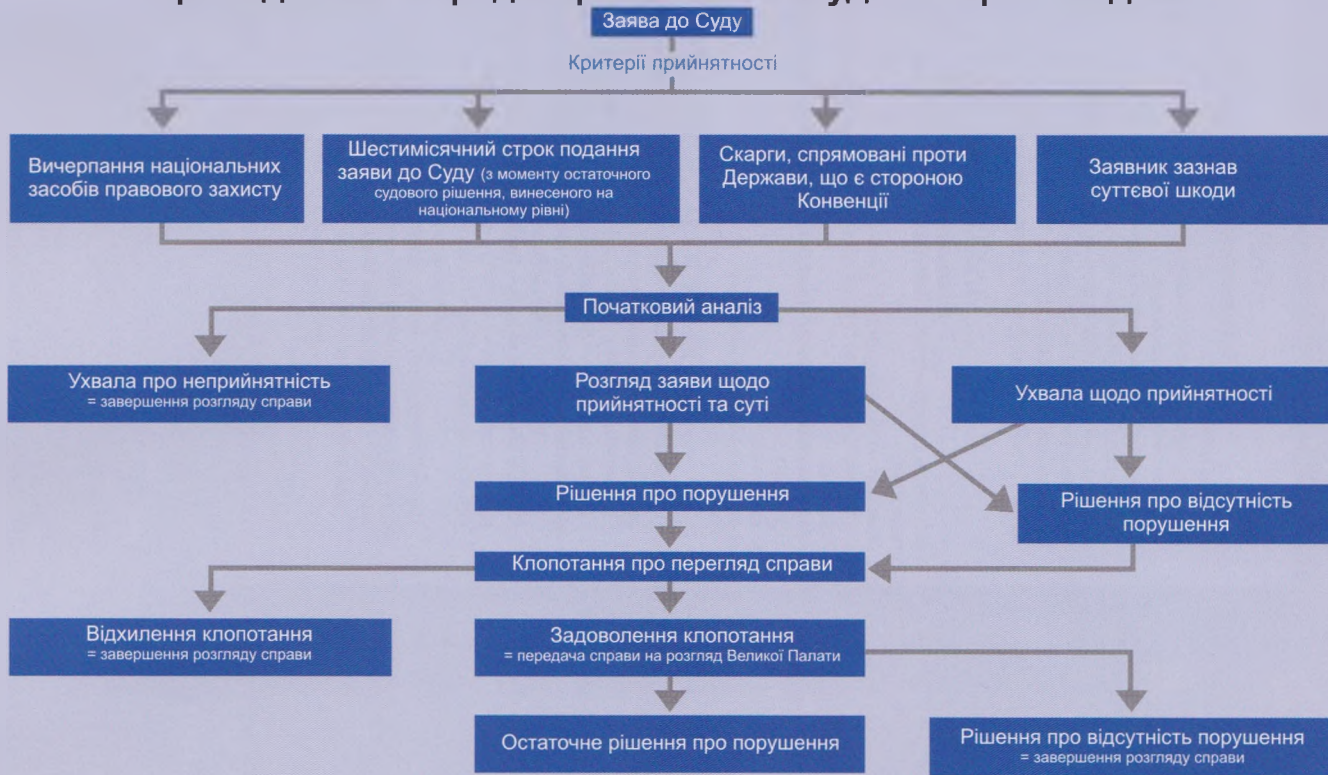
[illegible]

Заява до Суду

Критерії прийнятності

Вичерпання національних засобів правового захисту

Шестимісячний строк подання заяви до Суду (з моменту остаточного судового рішення, винесеного на національному рівні)

Скарги, спрямовані проти Держави, що є стороною Конвенції

Заявник зазнав суттєвої шкоди

Початковий аналіз

Ухвала про неприйнятність
= завершення розгляду справи

Розгляд заяви щодо прийнятності та суті

Ухвала щодо прийнятності

Рішення про порушення

Рішення про відсутність порушення

Клопотання про перегляд справи

Відхилення клопотання
= завершення розгляду справи

Задоволення клопотання
= передача справи на розгляд Великої Палати

Остаточне рішення про порушення

Рішення про відсутність порушення
= завершення розгляду справи